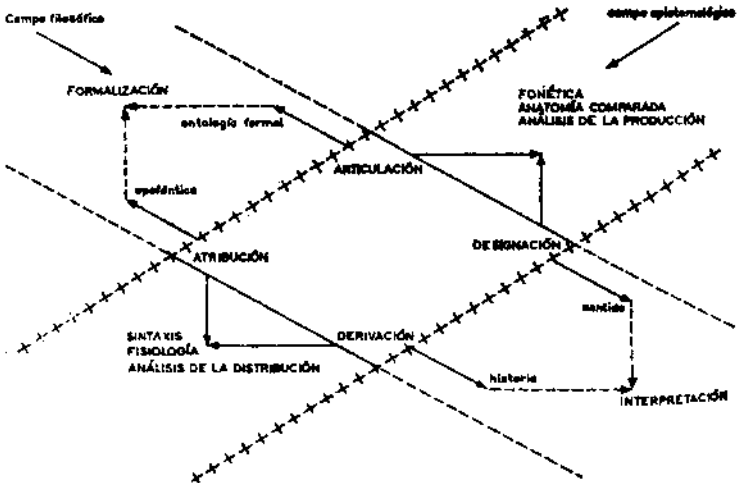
Campo filosófico

campo epistemológico

FORMALIZACIÓN

FONÉTICA
ANATOMÍA COMPARADA
ANÁLISIS DE LA PRODUCCIÓN

ontología formal

ARTICULACIÓN

apofántica

DESIGNACIÓN

ATRIBUCIÓN

sentido

SINTAXIS
FISIOLOGÍA
ANÁLISIS DE LA DISTRIBUCIÓN

DERIVACIÓN

historia

INTERPRETACIÓN